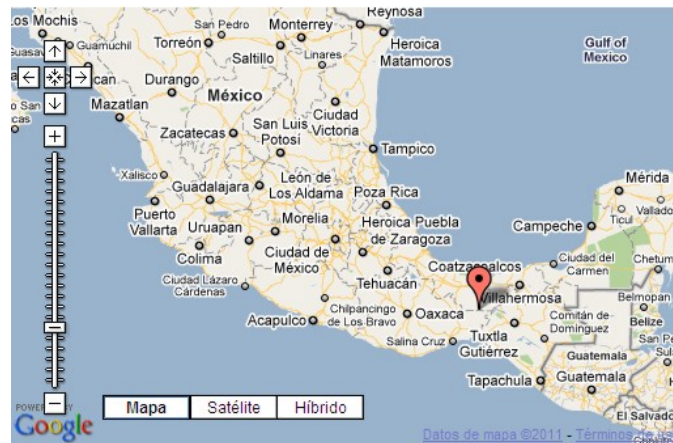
Reynosa
Los Mochis
San Pedro
Monterrey
Heroica Matamoros
Gulf of Mexico
Guasave
Guamuchil
Torreón
Saltillo
Linares
Culiacan
Durango
México
Ciudad Victoria
Mazatlan
Zacatecas
San Luis Potosi
Tampico
Xalisco
Guadalajara
León de Los Aldama
Poza Rica
Mérida
Valladolid
Puerto Vallarta
Uruapan
Morelia
Heroica Puebla de Zaragoza
Campeche
Ticul
Colima
Ciudad de México
Ciudad del Carmen
Chetumal
Ciudad Lázaro Cárdenas
Tehuacán
Coatzacoalcos
Villahermosa
Belmopan
Chilpancingo de Los Bravo
Oaxaca
Comitán de Domínguez
Belize
Acapulco
Tuxtla Gutiérrez
San Pedro Sula
Salina Cruz
Guatemala
Tapachula
Guatemala
El Salvador
+
−
Mapa
Satélite
Híbrido
POWERED BY
Google
Datos de mapa ©2011 - Términos de uso